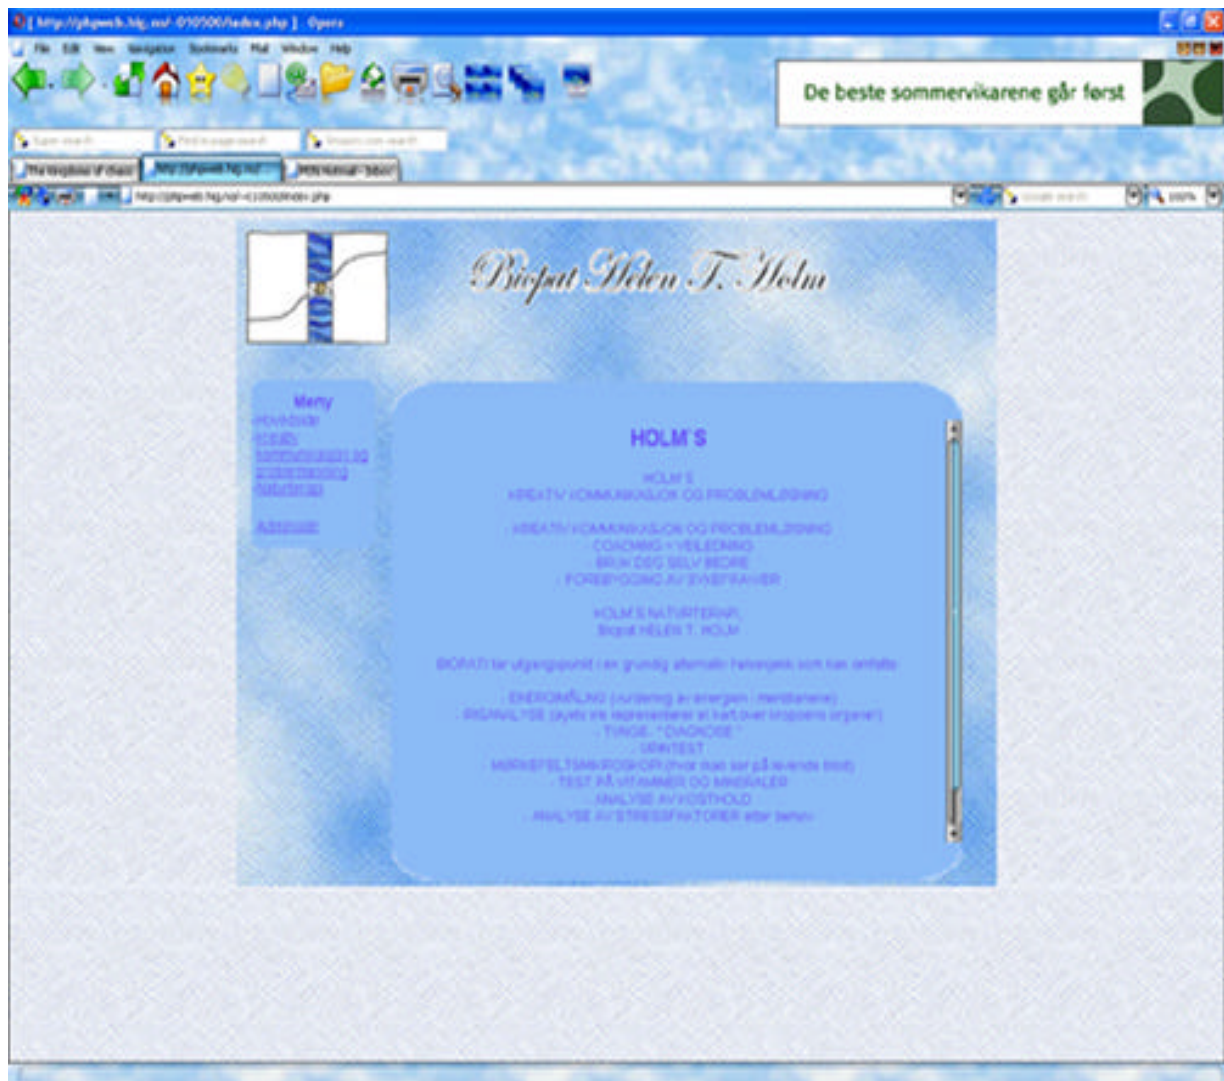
[ http://phpweb.hig.no/~010500/index.php ] - Opera

File Edit View Navigation Bookmarks Mail Window Help

De beste sommervikarene går først

Biopat Helen T. Holm

Meny
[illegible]

HOLM'S

HOLM'S
KREATIV KOMMUNIKASJON OG PROBLEMLØSNING

- KREATIV KOMMUNIKASJON OG PROBLEMLØSNING
- COACHING + VEILEDNING
- BRUK DEG SELV BEDRE
- FOREBYGGING AV SYKEFRAVÆR

HOLM'S NATURTERAPI,
Biopat HELEN T. HOLM

BIOPATI tar utgangspunkt i en grundig alternativ helsesjekk som kan omfatte:

- ENERGIMÅLING (vurdering av energien i meridianene)
- IRISANALYSE (øyets iris representerer et kart over kroppens organer)
- TUNGE - "DIAGNOSE"
- URINTEST
- MØRKEFELTSMIKROSKOPI (hvor man ser på levende blod)
- TEST PÅ VITAMINER OG MINERALER
- ANALYSE AV KOSTHOLD
- ANALYSE AV STRESSFAKTORER etter behov